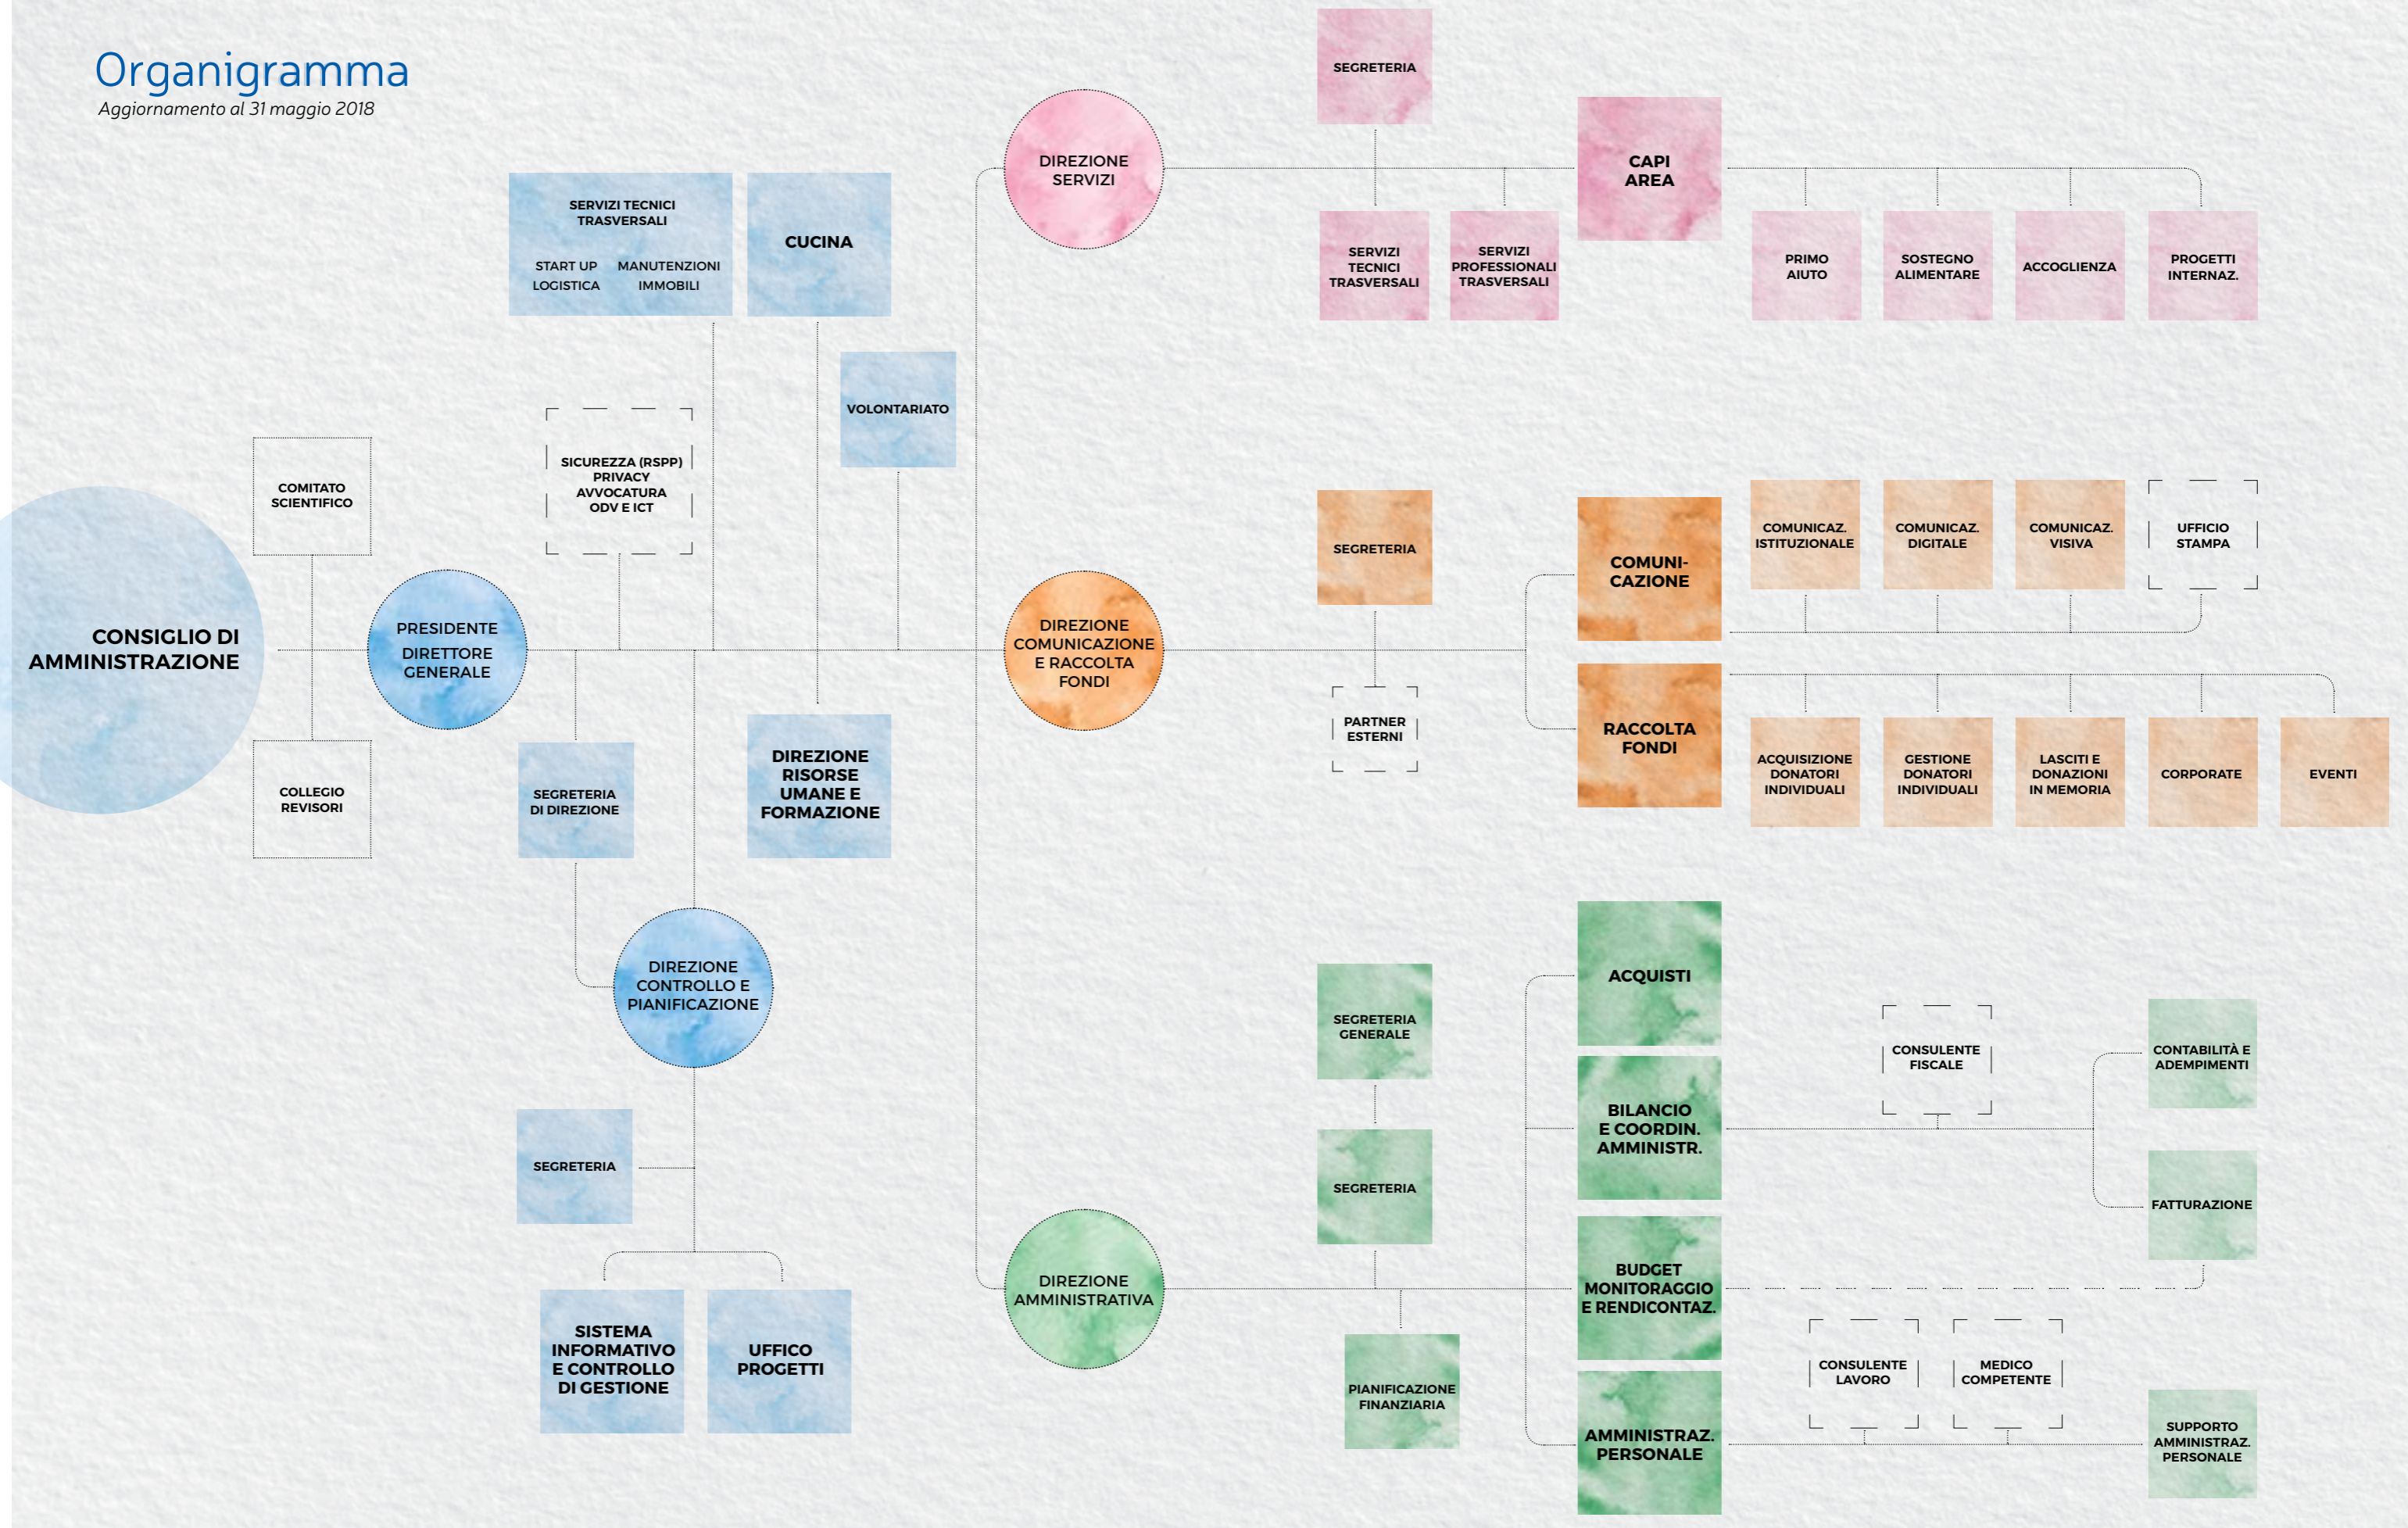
Organigramma
Aggiornamento al 31 maggio 2018

CONSIGLIO DI AMMINISTRAZIONE

COMITATO SCIENTIFICO

COLLEGIO REVISORI

PRESIDENTE DIRETTORE GENERALE

SERVIZI TECNICI TRASVERSALI
START UP
LOGISTICA
MANUTENZIONI
IMMOBILI

CUCINA

VOLONTARIATO

SICUREZZA (RSPP) PRIVACY AVVOCATURA ODV E ICT

SEGRETERIA DI DIREZIONE

DIREZIONE RISORSE UMANE E FORMAZIONE

DIREZIONE CONTROLLO E PIANIFICAZIONE

SEGRETERIA

SISTEMA INFORMATIVO E CONTROLLO DI GESTIONE

UFFICO PROGETTI

DIREZIONE SERVIZI

SEGRETERIA

SERVIZI TECNICI TRASVERSALI

SERVIZI PROFESSIONALI TRASVERSALI

CAPI AREA

PRIMO AIUTO

SOSTEGNO ALIMENTARE

ACCOGLIENZA

PROGETTI INTERNAZ.

DIREZIONE COMUNICAZIONE E RACCOLTA FONDI

SEGRETERIA

PARTNER ESTERNI

COMUNI-CAZIONE

COMUNICAZ. ISTITUZIONALE

COMUNICAZ. DIGITALE

COMUNICAZ. VISIVA

UFFICIO STAMPA

RACCOLTA FONDI

ACQUISIZIONE DONATORI INDIVIDUALI

GESTIONE DONATORI INDIVIDUALI

LASCITI E DONAZIONI IN MEMORIA

CORPORATE

EVENTI

DIREZIONE AMMINISTRATIVA

SEGRETERIA GENERALE

SEGRETERIA

PIANIFICAZIONE FINANZIARIA

ACQUISTI

BILANCIO E COORDIN. AMMINISTR.

BUDGET MONITORAGGIO E RENDICONTAZ.

AMMINISTRAZ. PERSONALE

CONSULENTE FISCALE

CONTABILITÀ E ADEMPIMENTI

FATTURAZIONE

CONSULENTE LAVORO

MEDICO COMPETENTE

SUPPORTO AMMINISTRAZ. PERSONALE